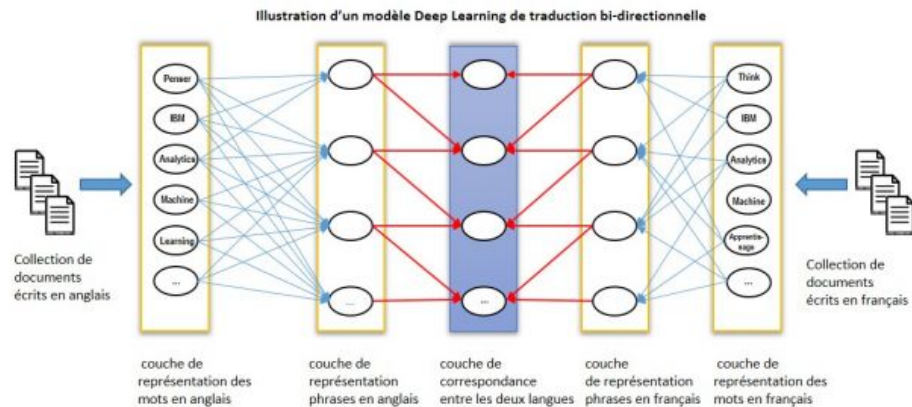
Illustration d'un modèle Deep Learning de traduction bi-directionnelle

Collection de documents écrits en anglais

Penser
IBM
Analytics
Machine
Learning
...

...

...

Think
IBM
Analytics
Machine
Apprentissage
...

Collection de documents écrits en français

couche de représentation des mots en anglais

couche de représentation phrases en anglais

couche de correspondance entre les deux langues

couche de représentation phrases en français

couche de représentation des mots en français